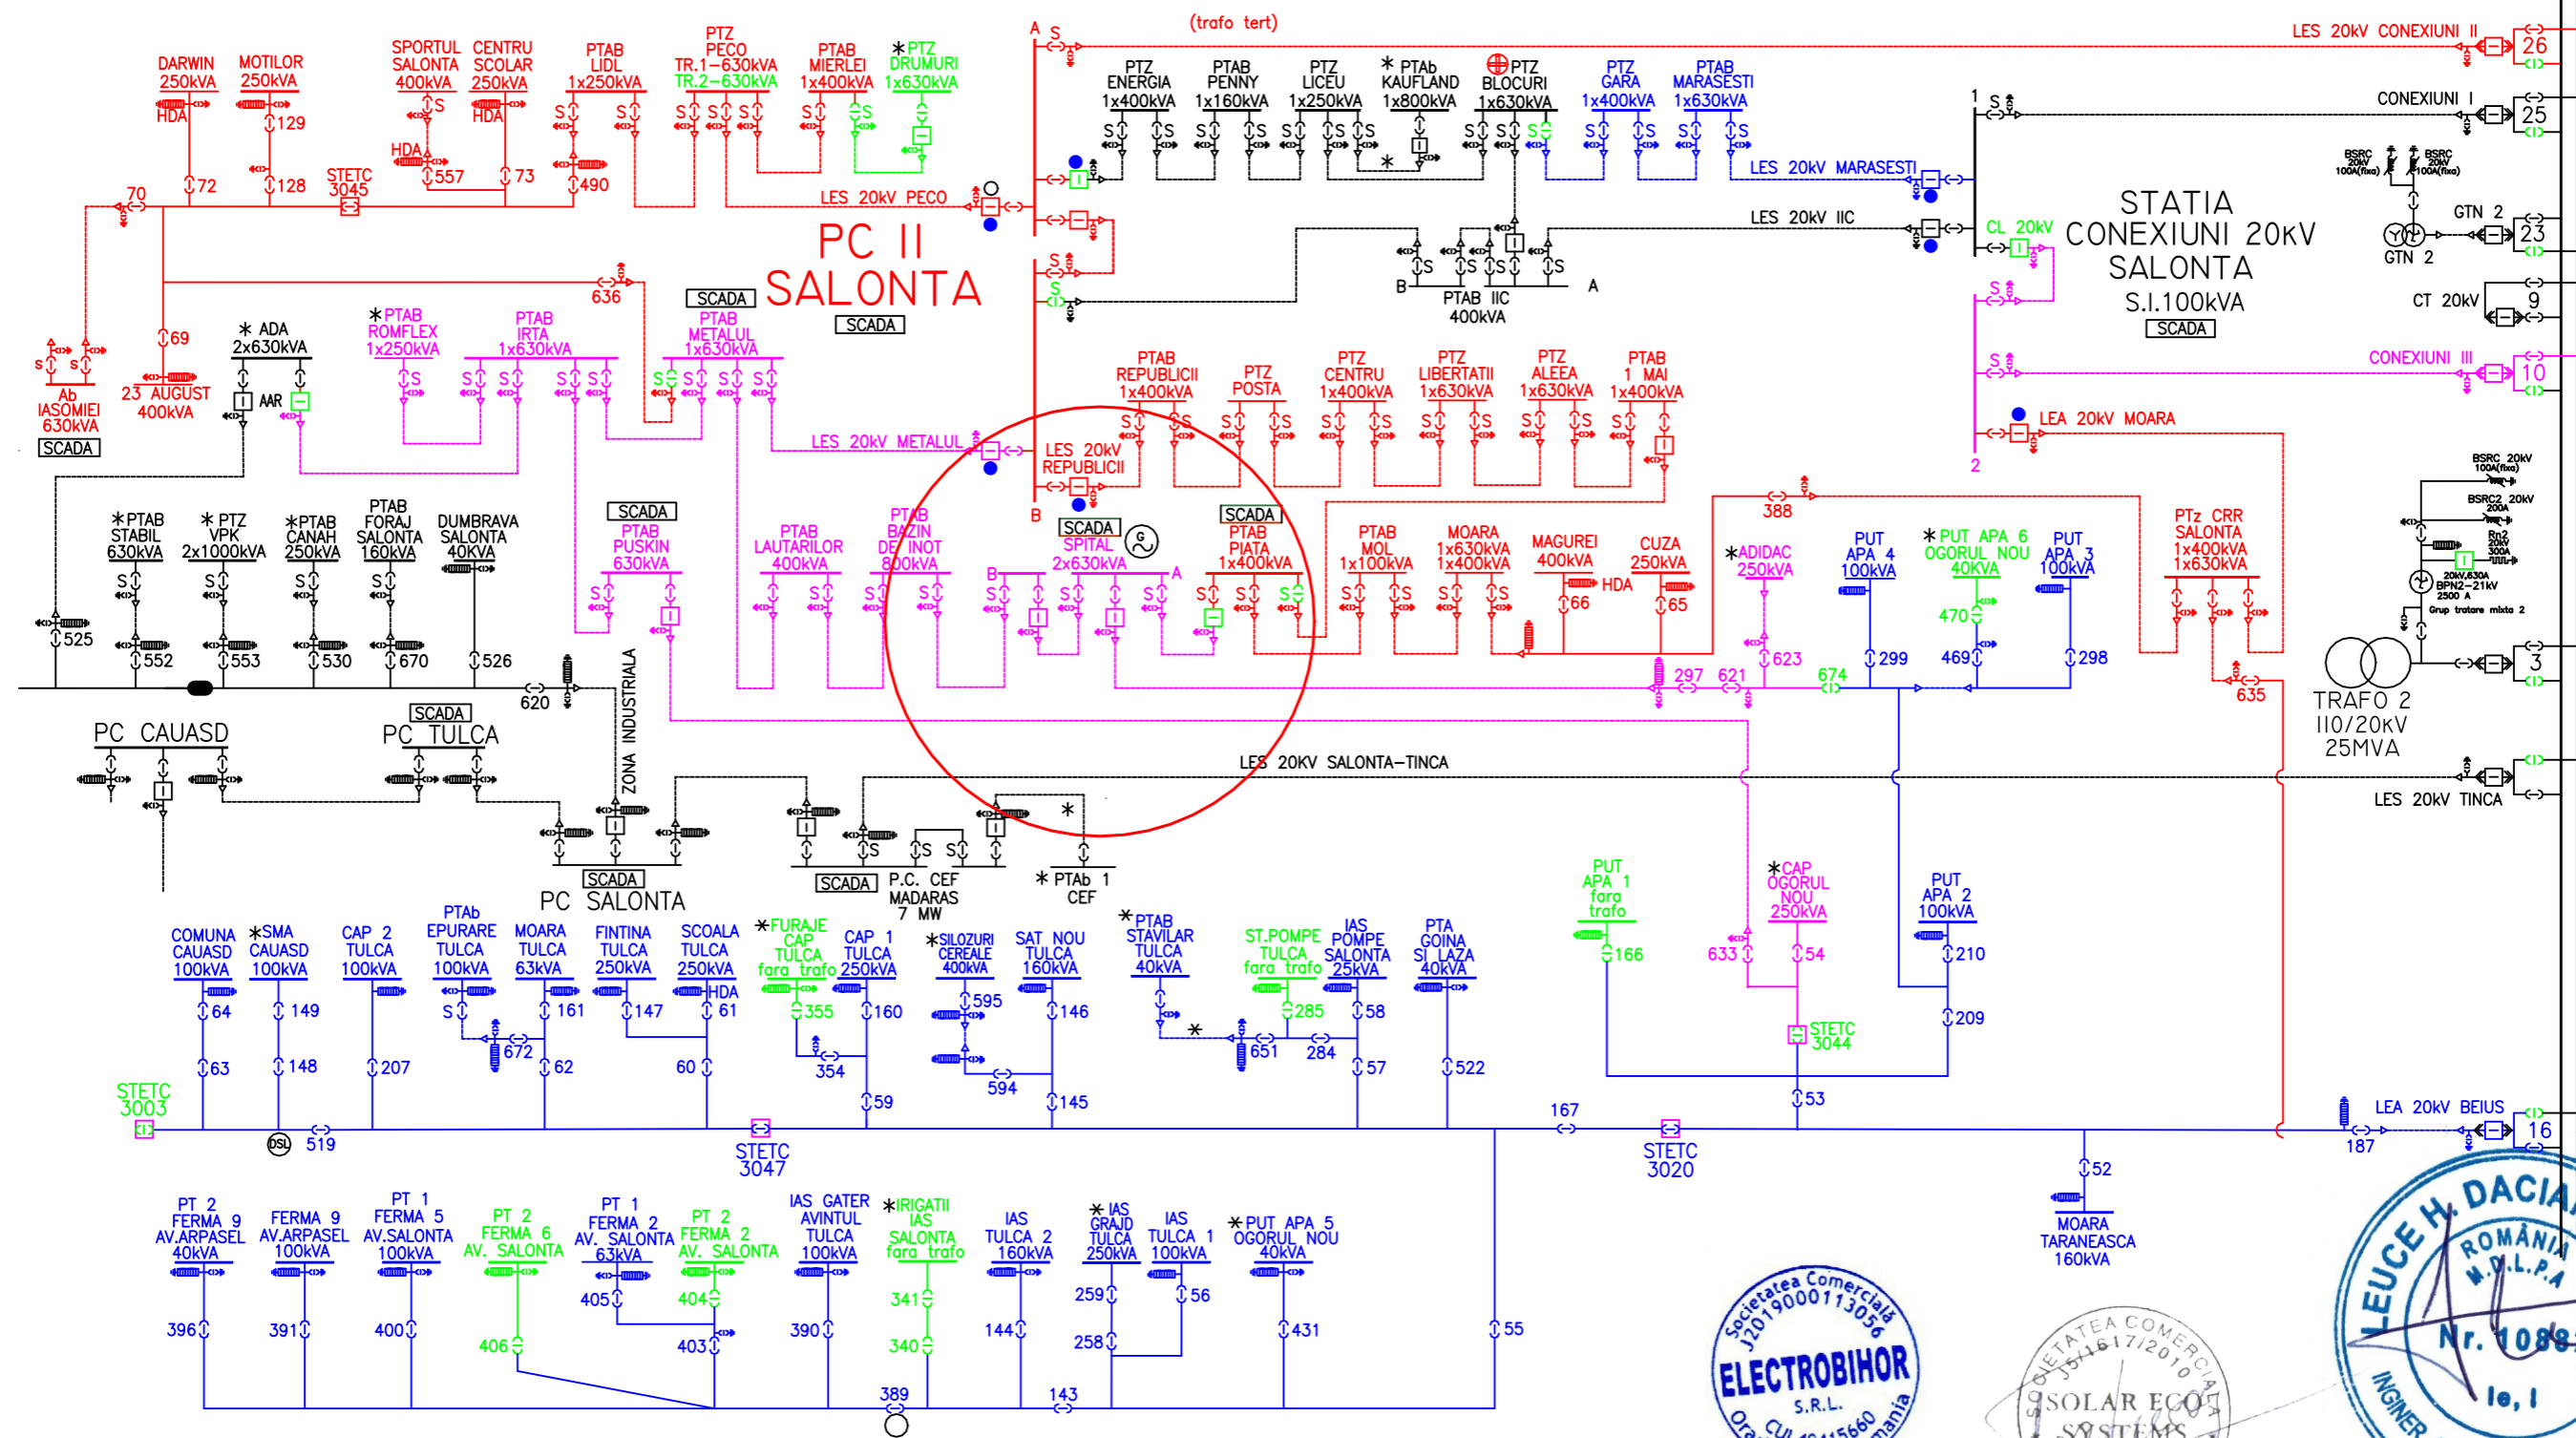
(trafo tert)

LES 20kV CONEXIUNI II
26
CONEXIUNI I
25
GTN 2
23
GTN 2
CT 20kV
9
CONEXIUNI III
10
LEA 20kV MOARA
3
TRAFO 2
110/20kV
25MVA
LES 20kV TINCA
LEA 20kV BEIUS
16

STATIA
CONEXIUNI 20kV
SALONTA
S.I.100kVA
SCADA
CL 20kV

DARWIN 250kVA
HDA
MOTILOR 250kVA
129
72
128
70
SPORTUL SALONTA 400kVA
HDA
557
CENTRU SCOLAR 250kVA
HDA
73
STETC 3045
PTAB LIDL 1x250kVA
490
PTZ PECO TR.1-630kVA TR.2-630kVA
PTAB MIERLEI 1x400kVA
*PTZ DRUMURI 1x630kVA
LES 20kV PECO
PC II
SALONTA
SCADA
SCADA
636
69
Ab IASOMIEI 630kVA
SCADA
23 AUGUST 400kVA
* ADA 2x630kVA
AAR
*PTAB ROMFLEX 1x250kVA
PTAB IRTA 1x630kVA
PTAB METALUL 1x630kVA
LES 20kV METALUL
LES 20kV REPUBLICII

PTZ ENERGIA 1x400kVA
PTAB PENNY 1x160kVA
PTZ LICEU 1x250kVA
* PTAb KAUFLAND 1x800kVA
PTZ BLOCURI 1x630kVA
PTZ GARA 1x400kVA
PTAB MARASESTI 1x630kVA
LES 20kV MARASESTI
LES 20kV IIC
PTAB IIC 400kVA

PTAB REPUBLICII 1x400kVA
PTZ POSTA
PTZ CENTRU 1x400kVA
PTZ LIBERTATII 1x630kVA
PTZ ALEEA 1x630kVA
PTAB 1 MAI 1x400kVA
388

*PTAB STABIL 630kVA
* PTZ VPK 2x1000kVA
*PTAB CANAH 250kVA
PTAB FORAJ SALONTA 160kVA
DUMBRAVA SALONTA 40KVA
525
552
553
530
670
526
620
SCADA
PTAB PUSKIN 630kVA
PTAB LAUTARILOR 400kVA
PTAB BAZIN DE INOT 800kVA
SCADA
PTAB SPITAL 2x630kVA
SCADA
PTAB PIATA 1x400kVA
PTAB MOL 1x100kVA
MOARA 1x630kVA 1x400kVA
MAGUREI 400kVA
HDA
66
CUZA 250kVA
65
*ADIDAC 250kVA
623
PUT APA 4 100kVA
299
*PUT APA 6 OGORUL NOU 40KVA
470
469
PUT APA 3 100kVA
298
PTz CRR SALONTA 1x400kVA 1x630kVA
635
297
621
674

PC CAUASD
SCADA
PC TULCA
ZONA INDUSTRIALA
LES 20kV SALONTA-TINCA
SCADA
PC SALONTA
SCADA
P.C. CEF MADARAS 7 MW
* PTAb 1 CEF

PUT APA 1 fara trafo
166
633
*CAP OGORUL NOU 250kVA
54
STETC 3044
53
PUT APA 2 100kVA
210
209

COMUNA CAUASD 100kVA
64
63
*SMA CAUASD 100kVA
149
148
STETC 3003
519
CAP 2 TULCA 100kVA
207
PTAb EPURARE TULCA 100kVA
672
MOARA TULCA 63kVA
161
62
FINTINA TULCA 250kVA
147
SCOALA TULCA 250kVA
HDA
61
60
*FURAJE CAP TULCA fara trafo
355
354
CAP 1 TULCA 250kVA
160
59
*SILOZURI CEREALE 400kVA
595
594
SAT NOU TULCA 160KVA
146
145
*PTAB STAVILAR TULCA 40kVA
651
ST.POMPE TULCA fara trafo
285
284
IAS POMPE SALONTA 25kVA
58
57
PTA GOINA SI LAZA 40KVA
522
STETC 3047
167
STETC 3020
187
52
MOARA TARANEASCA 160kVA

PT 2 FERMA 9 AV.ARPASEL 40kVA
396
FERMA 9 AV.ARPASEL 100kVA
391
PT 1 FERMA 5 AV.SALONTA 100kVA
400
PT 2 FERMA 6 AV. SALONTA
406
PT 1 FERMA 2 AV. SALONTA 63kVA
405
PT 2 FERMA 2 AV. SALONTA
404
403
IAS GATER AVINTUL TULCA 100kVA
390
*IRIGATII IAS SALONTA fara trafo
341
340
389
IAS TULCA 2 160kVA
144
143
*IAS GRAJD TULCA 250kVA
259
258
IAS TULCA 1 100kVA
56
*PUT APA 5 OGORUL NOU 40kVA
431
55

Societatea Comercială J05/900/11305 ELECTROBIHOR S.R.L. Oradea CUI România
SOCIETATEA COMERCIALĂ J05/1617/2010 SOLAR ECO SYSTEMS
LEUCEA H. DACIA ROMÂNIA M.D.L.P.A. Nr. 1088 INGINER